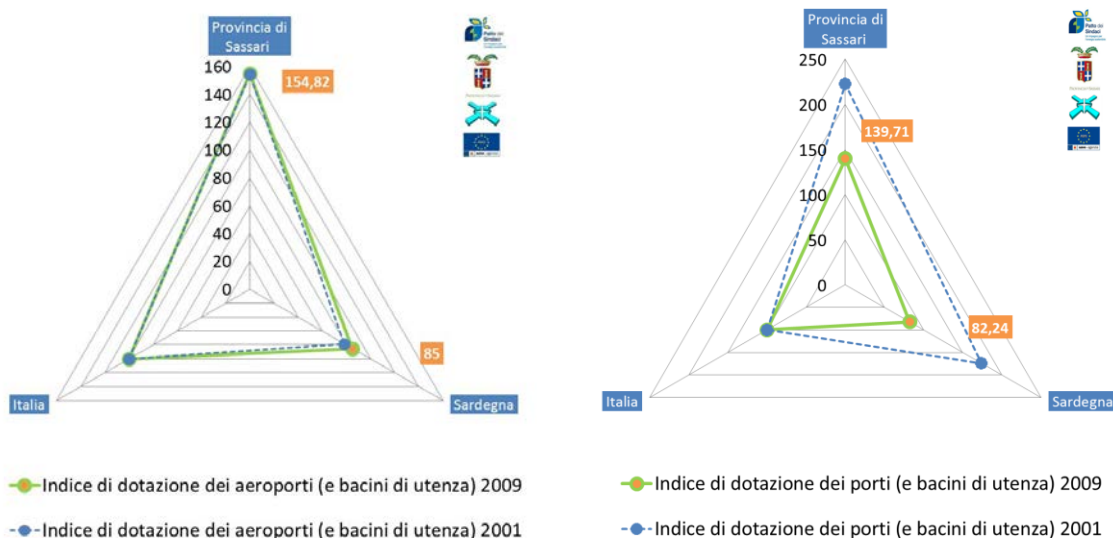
Provincia di Sassari

160
140
120
100
80
60
40
20
0

154,82

85

Italia

Sardegna

Indice di dotazione dei aeroporti (e bacini di utenza) 2009

Indice di dotazione dei aeroporti (e bacini di utenza) 2001

Provincia di Sassari

250
200
150
100
50
0

139,71

82,24

Italia

Sardegna

Indice di dotazione dei porti (e bacini di utenza) 2009

Indice di dotazione dei porti (e bacini di utenza) 2001